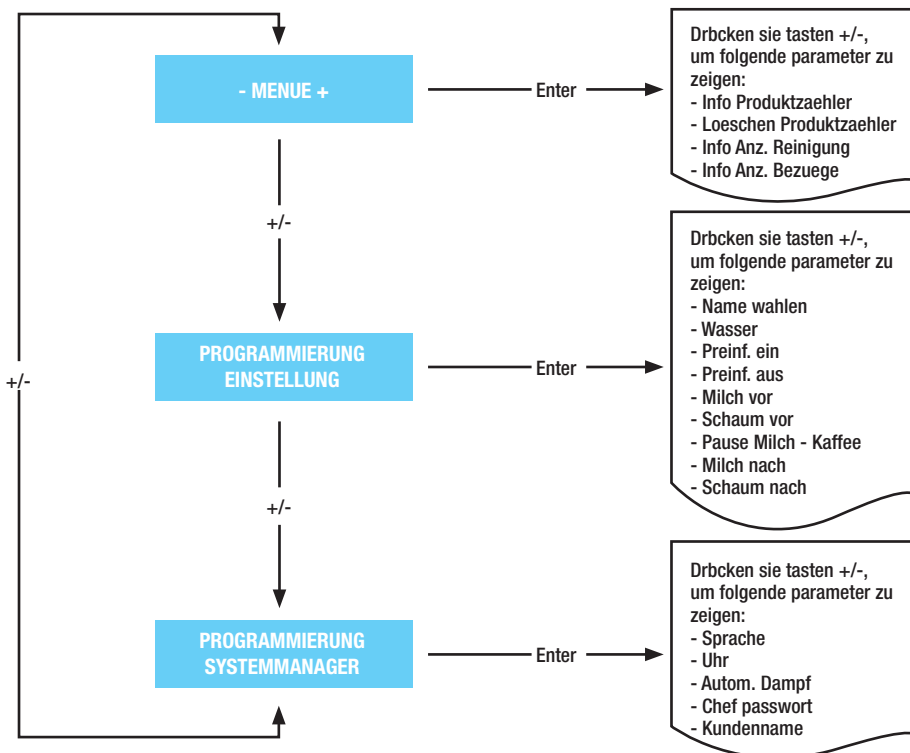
- MENUE +

Enter

Drbcken sie tasten +/-, um folgende parameter zu zeigen:
- Info Produktzaehler
- Loeschen Produktzaehler
- Info Anz. Reinigung
- Info Anz. Bezuege

+/-

PROGRAMMIERUNG EINSTELLUNG

Enter

Drbcken sie tasten +/-, um folgende parameter zu zeigen:
- Name wahlen
- Wasser
- Preinf. ein
- Preinf. aus
- Milch vor
- Schaum vor
- Pause Milch - Kaffee
- Milch nach
- Schaum nach

+/-

+/-

PROGRAMMIERUNG SYSTEMMANAGER

Enter

Drbcken sie tasten +/-, um folgende parameter zu zeigen:
- Sprache
- Uhr
- Autom. Dampf
- Chef passwort
- Kundenname